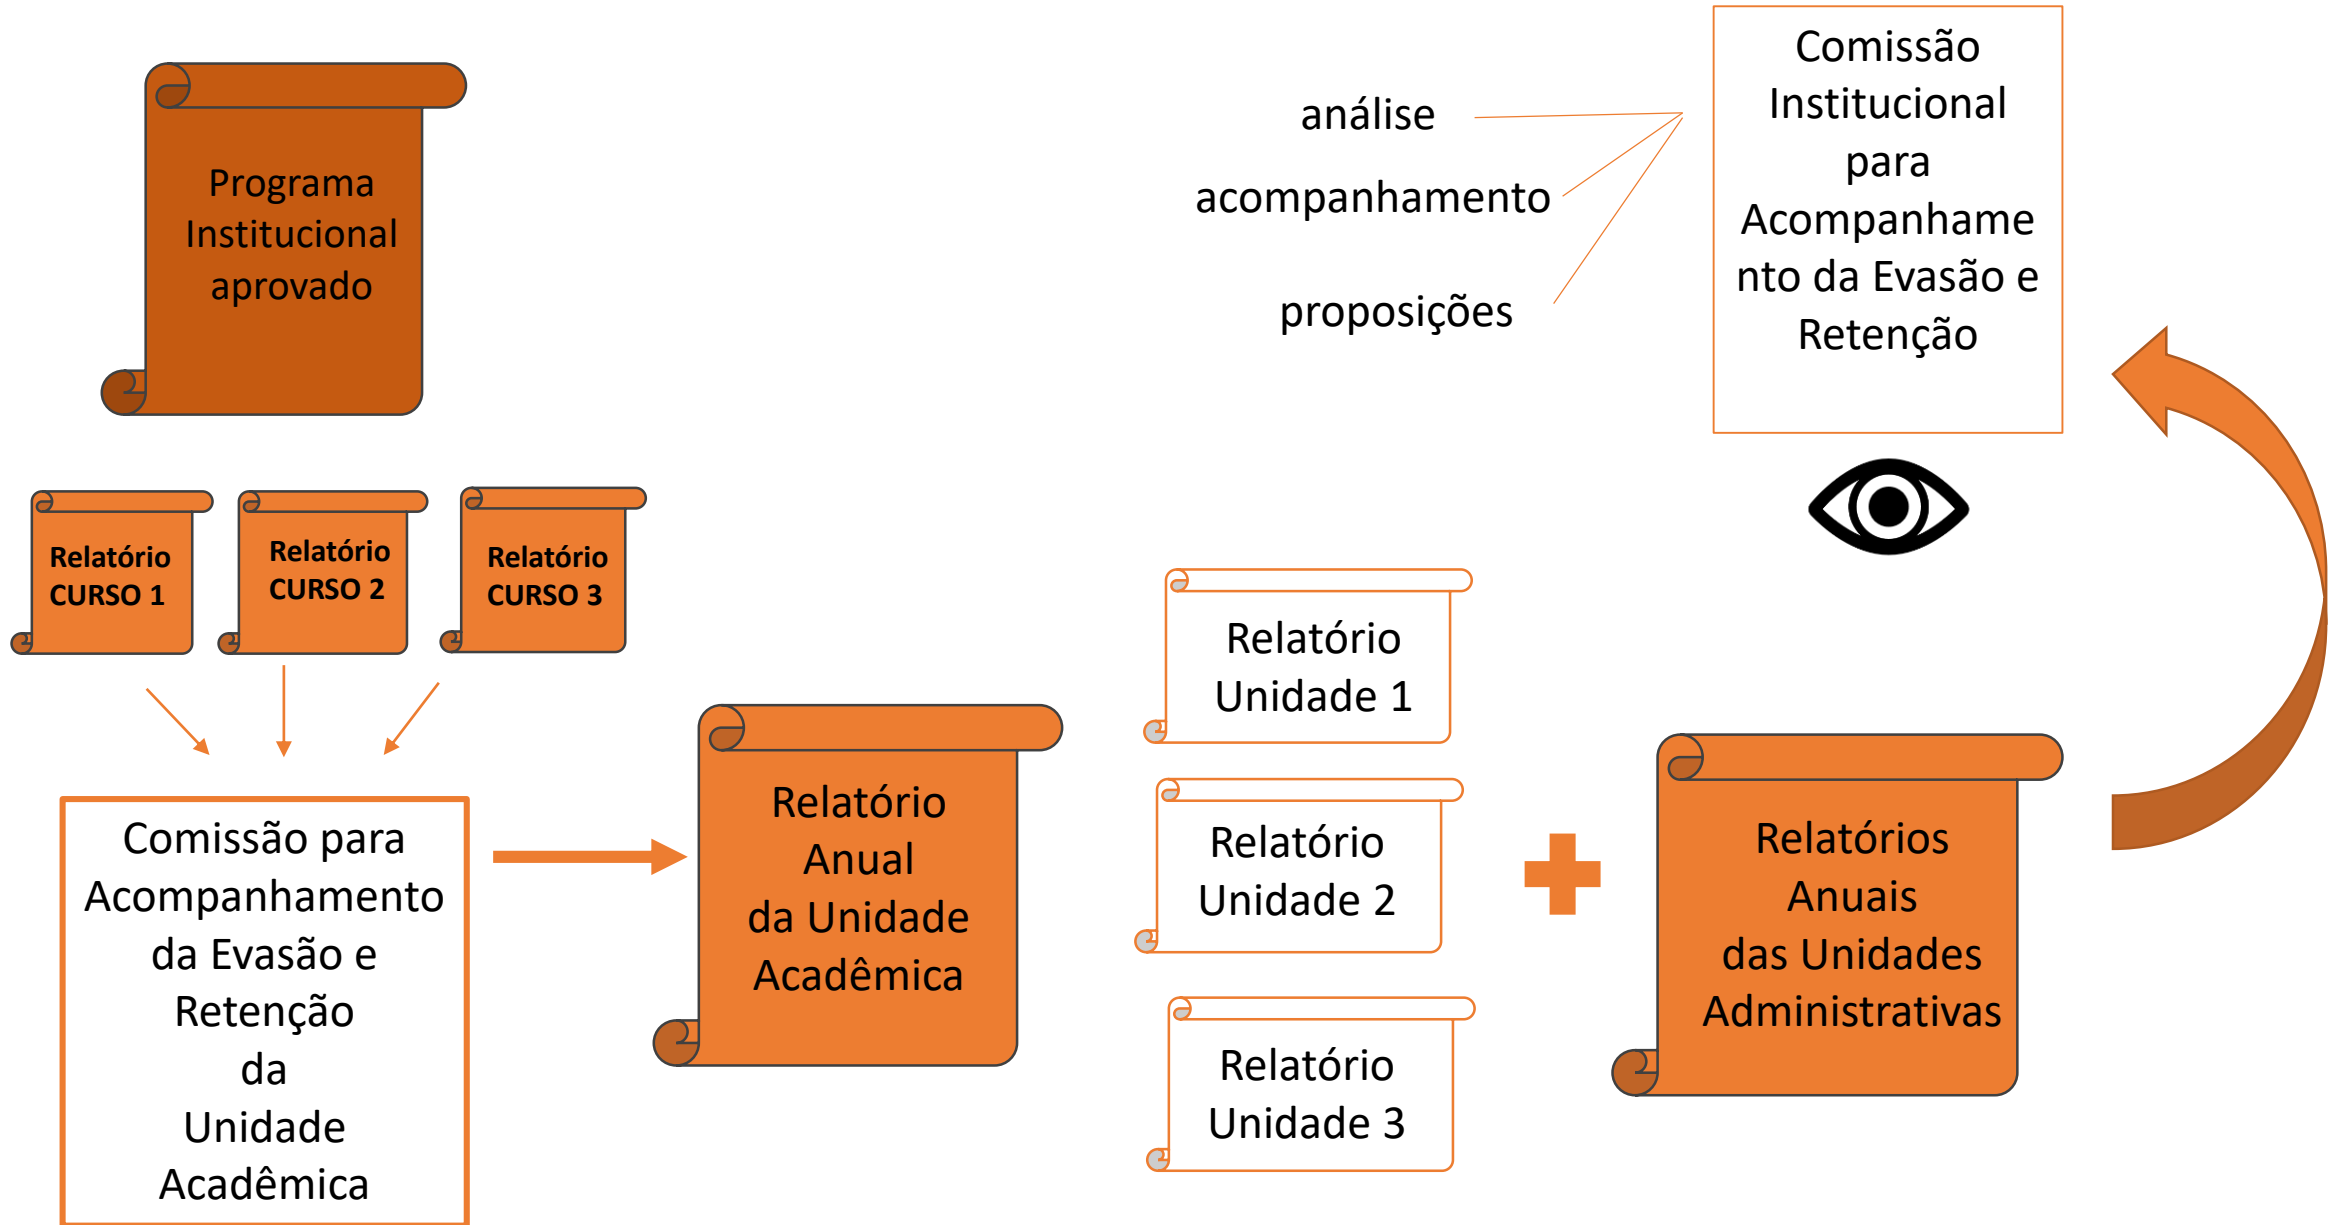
Programa Institucional aprovado

análise

acompanhamento

proposições

Comissão Institucional para Acompanhamento da Evasão e Retenção

Relatório CURSO 1

Relatório CURSO 2

Relatório CURSO 3

Relatório Unidade 1

Relatório Unidade 2

Relatório Unidade 3

Comissão para Acompanhamento da Evasão e Retenção da Unidade Acadêmica

Relatório Anual da Unidade Acadêmica

Relatórios Anuais das Unidades Administrativas